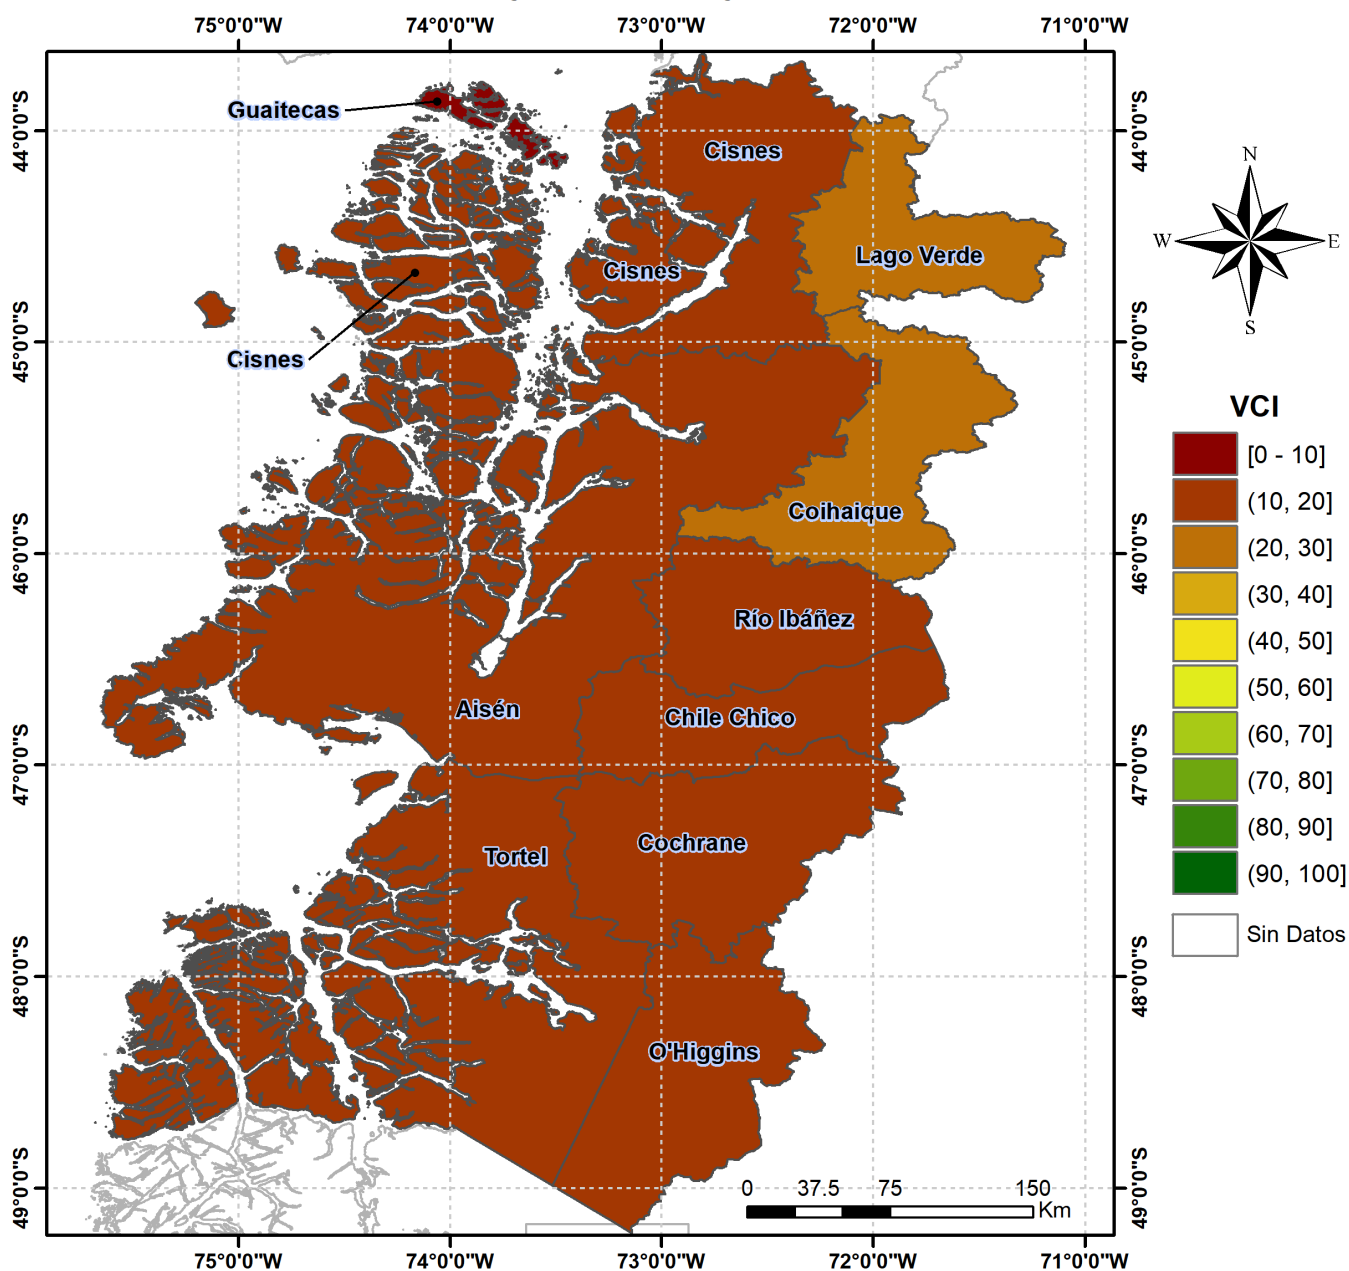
75°0'0"W 74°0'0"W 73°0'0"W 72°0'0"W 71°0'0"W

44°0'0"S
45°0'0"S
46°0'0"S
47°0'0"S
48°0'0"S
49°0'0"S

Guaitecas
Cisnes
Cisnes
Cisnes
Lago Verde
Coihaique
Río Ibáñez
Aisén
Chile Chico
Tortel
Cochrane
O'Higgins

N
W
E
S

VCI
[0 - 10]
(10, 20]
(20, 30]
(30, 40]
(40, 50]
(50, 60]
(60, 70]
(70, 80]
(80, 90]
(90, 100]
Sin Datos

0 37.5 75 150 Km

75°0'0"W 74°0'0"W 73°0'0"W 72°0'0"W 71°0'0"W